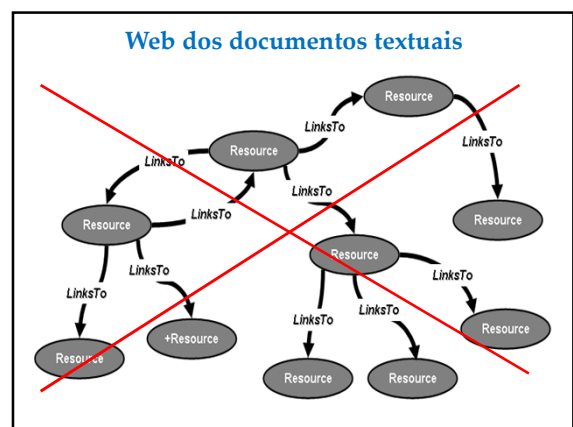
Web dos documentos textuais

Resource

LinksTo

Resource

LinksTo

LinksTo

LinksTo

Resource

LinksTo

Resource

Resource

LinksTo

LinksTo

LinksTo

LinksTo

LinksTo

Resource

+Resource

Resource

Resource

Resource

Resource